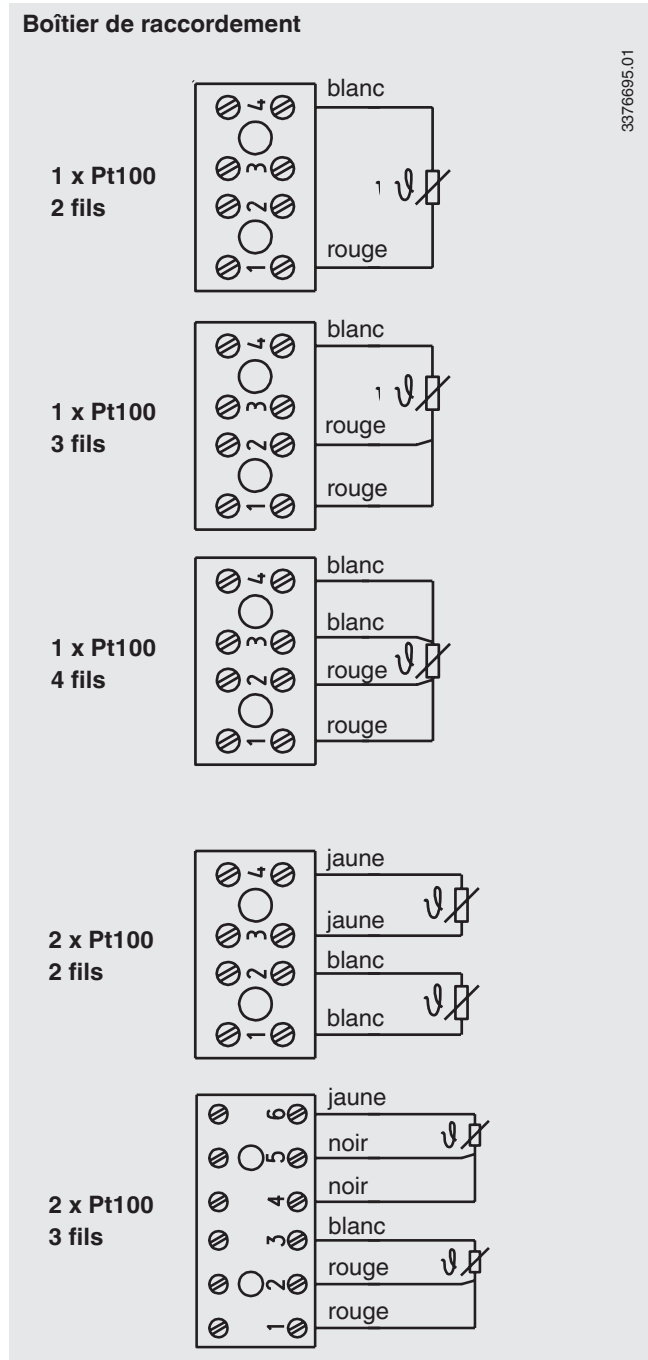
Boîtier de raccordement

3376695.01

1 x Pt100
2 fils

4
3
2
1

blanc
1 $\vartheta$
rouge

1 x Pt100
3 fils

4
3
2
1

blanc
1 $\vartheta$
rouge
rouge

1 x Pt100
4 fils

4
3
2
1

blanc
blanc
rouge $\vartheta$
rouge

2 x Pt100
2 fils

4
3
2
1

jaune
$\vartheta$
jaune
blanc
$\vartheta$
blanc

2 x Pt100
3 fils

6
5
4
3
2
1

jaune
noir
$\vartheta$
noir
blanc
rouge
$\vartheta$
rouge